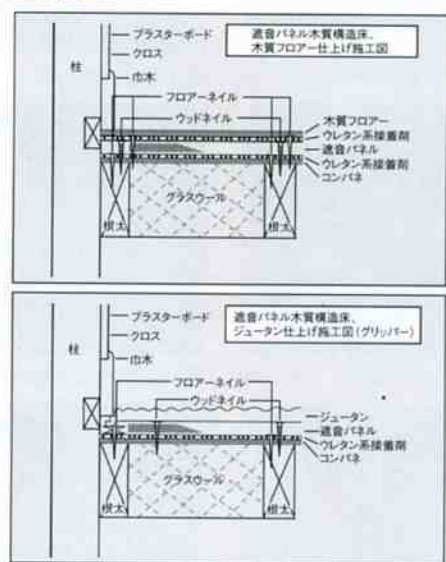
プラスターボード
クロス
巾木
遮音パネル木質構造床、
木質フロアー仕上げ施工図
柱
フロアーネイル
ウッドネイル
木質フロアー
ウレタン系接着剤
遮音パネル
ウレタン系接着剤
コンパネ
グラスウール
根太
根太

プラスターボード
クロス
巾木
遮音パネル木質構造床、
ジュータン仕上げ施工図（グリッパー）
柱
フロアーネイル
ウッドネイル
ジュータン
遮音パネル
ウレタン系接着剤
コンパネ
グラスウール
根太
根太